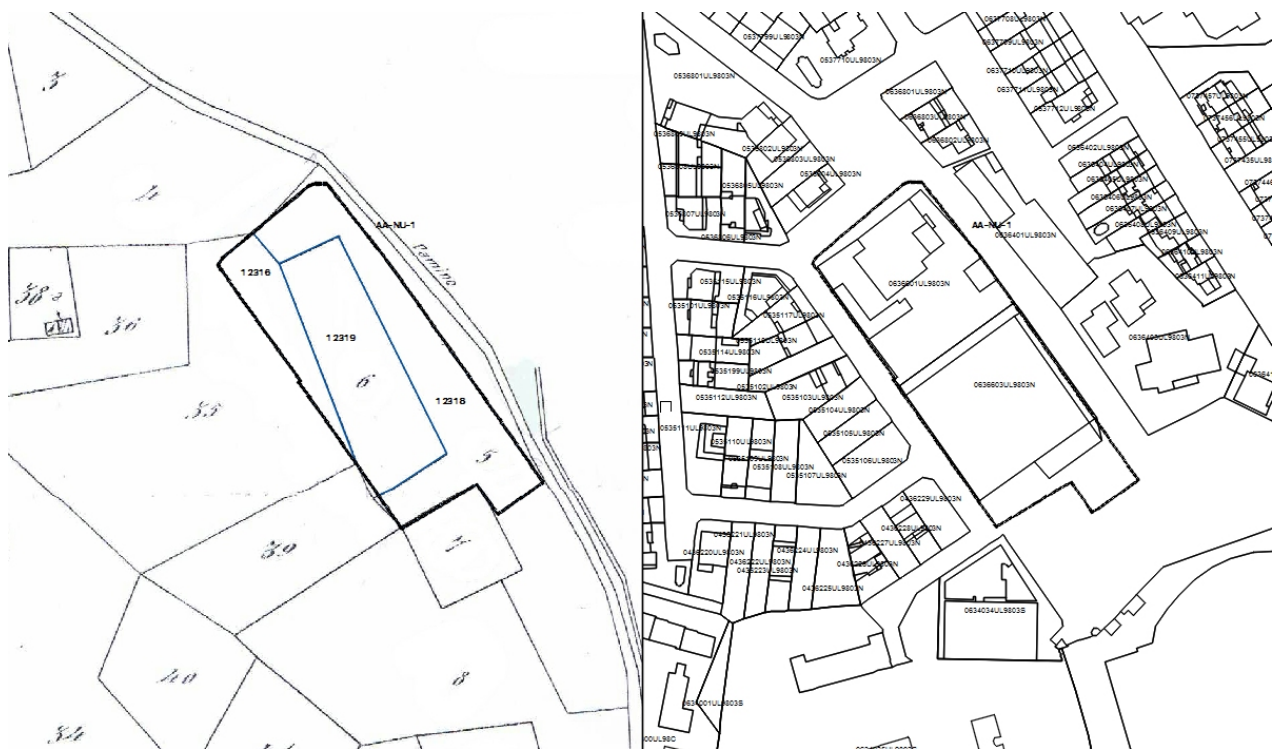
3

4

AA-NU-1

Camino

38

36

12316

12319

6

35

12318

5

39

7

40

8

34

0537708UL9803N
0537709UL9803N
0537710UL9803N
0537711UL9803N
0536801UL9803N
0537712UL9803N
0536801UL9803N
0536803UL9803N
0536802UL9803N
0535802UL9803N
0535803UL9803N
0535804UL9803N
0535805UL9803N
0535807UL9803N
0535808UL9803N
0536402UL9803N
0536401UL9803N
AA-NU-1
0536601UL9803N
0535115UL9803N
0535116UL9803N
0535101UL9803N
0535117UL9803N
0535114UL9803N
0535199UL9803N
0535102UL9803N
0535112UL9803N
0535103UL9803N
0535104UL9803N
0535111UL9803N
0535110UL9803N
0535105UL9803N
0535108UL9803N
0535106UL9803N
0535107UL9803N
0536603UL9803N
0536403UL9803N
0436229UL9803N
0436228UL9803N
0436221UL9803N
0436227UL9803N
0436220UL9803N
0436224UL9803N
0436222UL9803N
0436223UL9803N
0436226UL9803N
0436225UL9803N
0634034UL9803S
0634001UL9803S
00UL98C